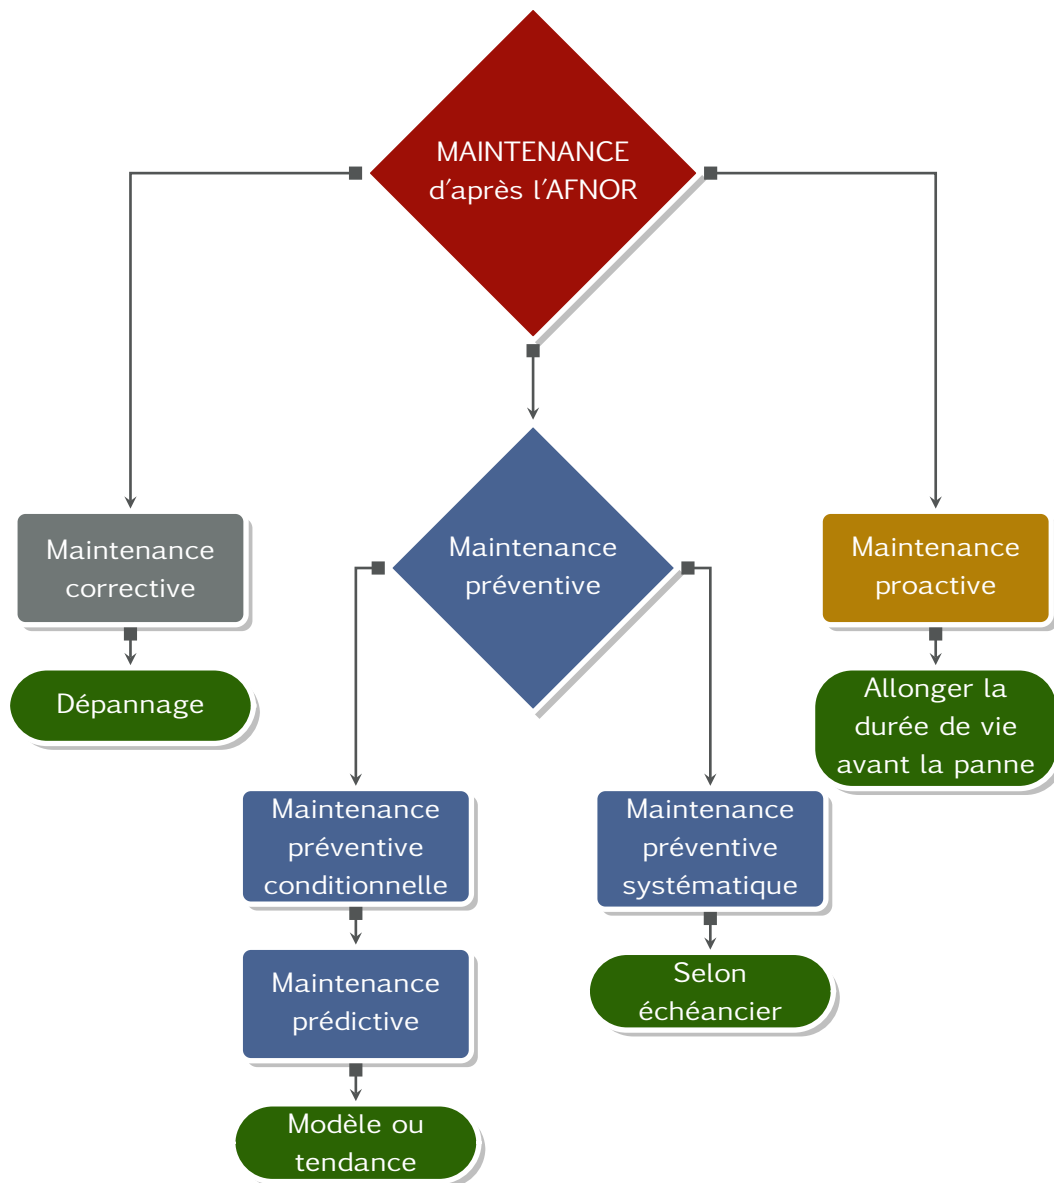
MAINTENANCE d'après l'AFNOR

Maintenance corrective

Dépannage

Maintenance préventive

Maintenance préventive conditionnelle

Maintenance prédictive

Modèle ou tendance

Maintenance préventive systématique

Selon échéancier

Maintenance proactive

Allonger la durée de vie avant la panne